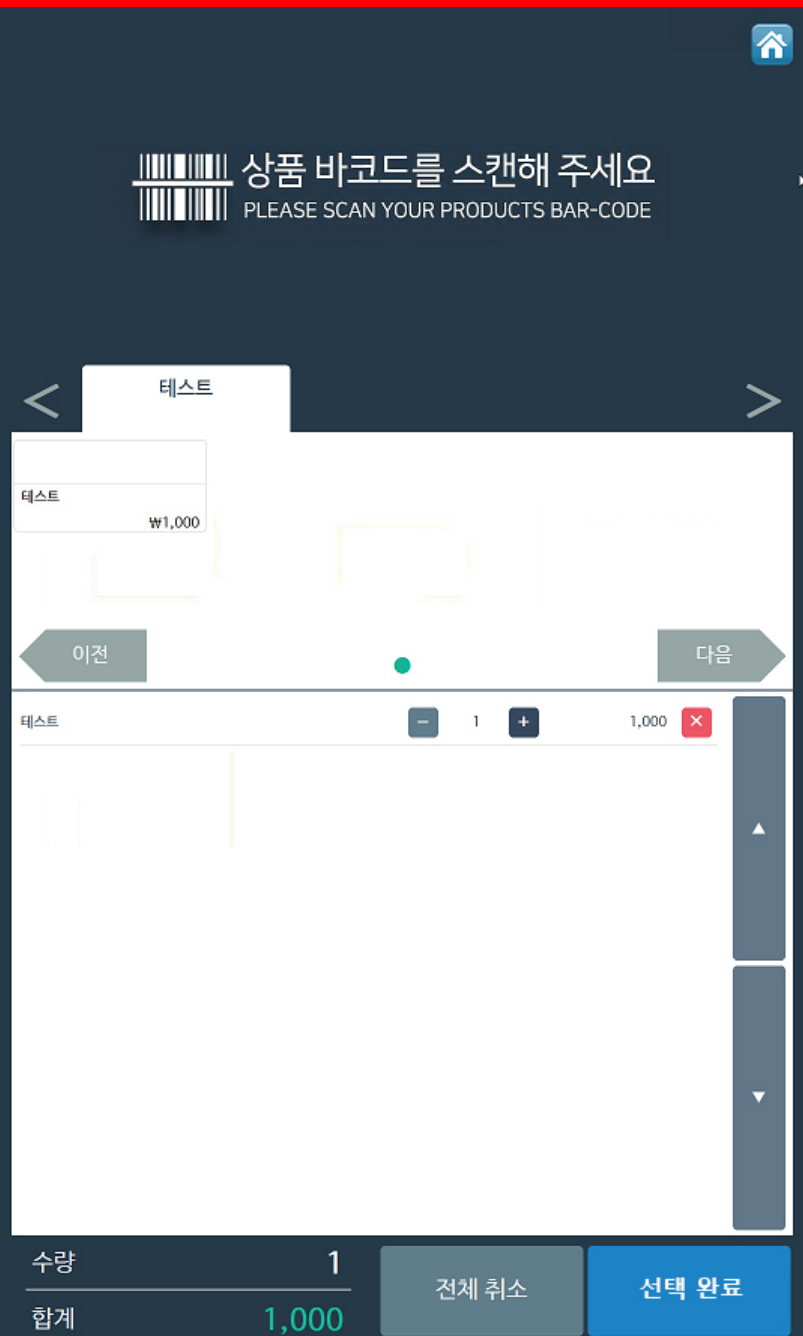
상품 바코드를 스캔해 주세요
PLEASE SCAN YOUR PRODUCTS BAR-CODE

<
테스트
>

테스트
₩1,000

이전
다음

| 테스트 | − | 1 | + | 1,000 | × |
|---|---|---|---|---|---|

▲
▼

수량 1
합계 1,000

전체 취소
선택 완료